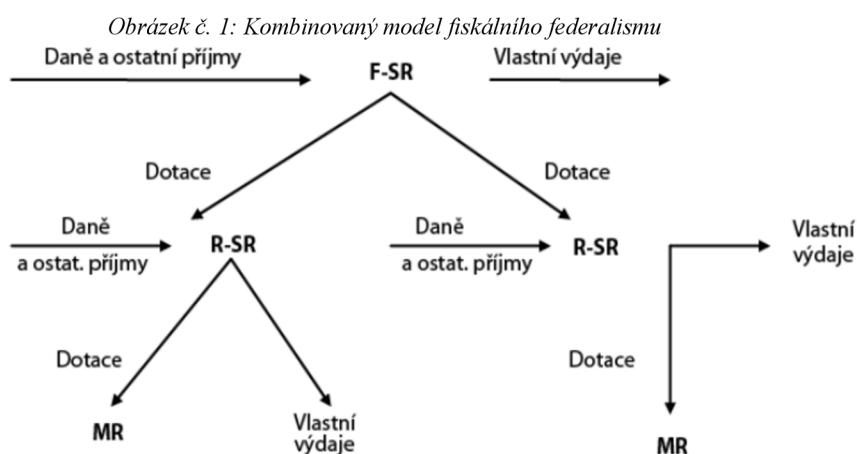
Obrázek č. 1: Kombinovaný model fiskálního federalismu

Daně a ostatní příjmy

F-SR

Vlastní výdaje

Dotace

Dotace

Daně

a ostat. příjmy

R-SR

Daně

a ostat. příjmy

R-SR

Vlastní výdaje

Dotace

Dotace

MR

Vlastní výdaje

MR